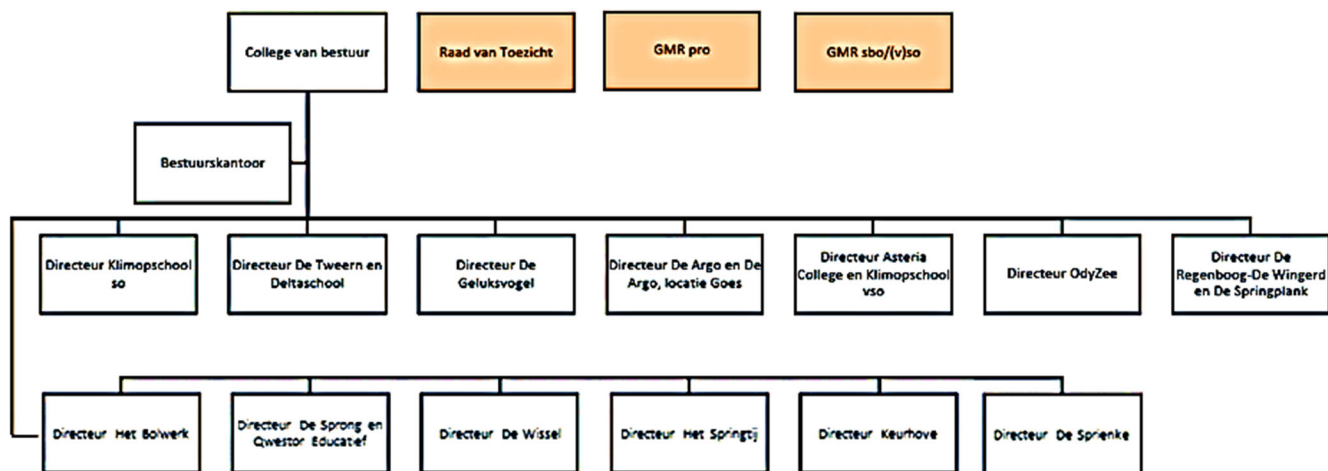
College van bestuur

Raad van Toezicht

GMR pro

GMR sbo/(v)so

Bestuurskantoor

Directeur Klimopschool so

Directeur De Tweern en Deltaschool

Directeur De Geluksvogel

Directeur De Argo en De Argo, locatie Goes

Directeur Asteria College en Klimopschool vso

Directeur OdyZee

Directeur De Regenboog-De Wingerd en De Springplank

Directeur Het Bolwerk

Directeur De Sprong en Qwestor Educatief

Directeur De Wissel

Directeur Het Springtij

Directeur Keurhove

Directeur De Sprienke